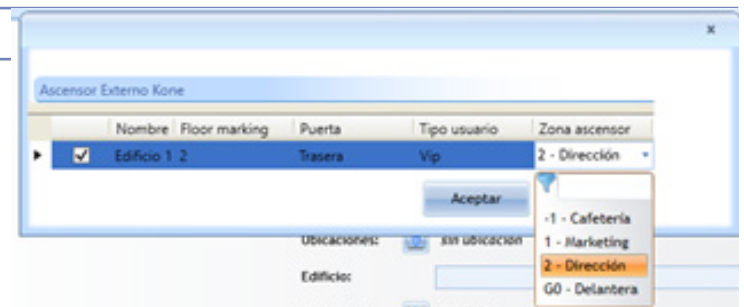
×

Ascensor Externo Kone

| | Nombre | Floor marking | Puerta | Tipo usuario | Zona ascensor |
|---|---|---|---|---|---|
| ☑ | Edificio 1 | 2 | Trasera | Vip | 2 - Dirección |

Aceptar

-1 - Cafetería
1 - Marketing
2 - Dirección
G0 - Delantera

Ubicaciones: Sin ubicación

Edificio: